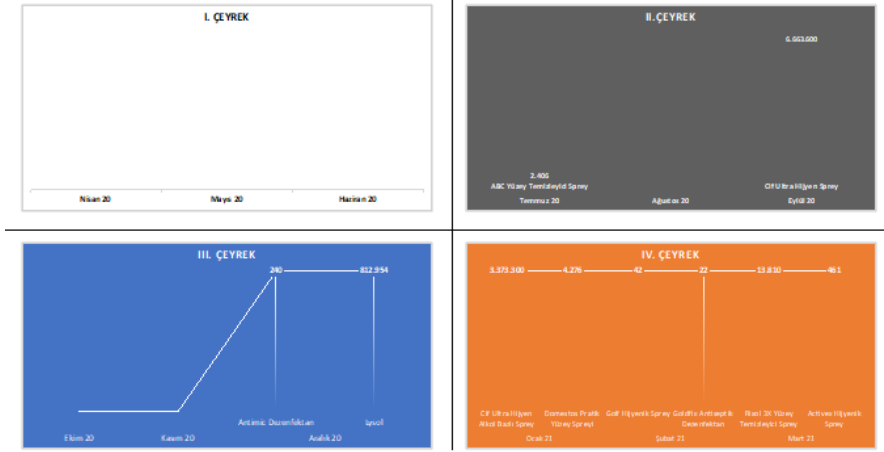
I. ÇEYREK

Nisan 20
Mayıs 20
Haziran 20

II.ÇEYREK

6.653.600

2.405
ABC Yüzey Temizleyici Sprey
Cif Ultra Hijyen Sprey

Temmuz 20
Ağustos 20
Eylül 20

III. ÇEYREK

240
812.954

Antimic Dezenfektan
Lysol

Ekim 20
Kasım 20
Aralık 20

IV. ÇEYREK

3.373.300
4.276
42
22
13.810
461

Cif Ultra Hijyen Alkol Bazlı Sprey
Domestos Pratik Yüzey Spreyi
Golf Hijyenik Sprey
Goldfis Antiseptik Dezenfektan
Rinol 3X Yüzey Temizleyici Sprey
Antiviex Hijyenik Sprey

Ocak 21
Şubat 21
Mart 21